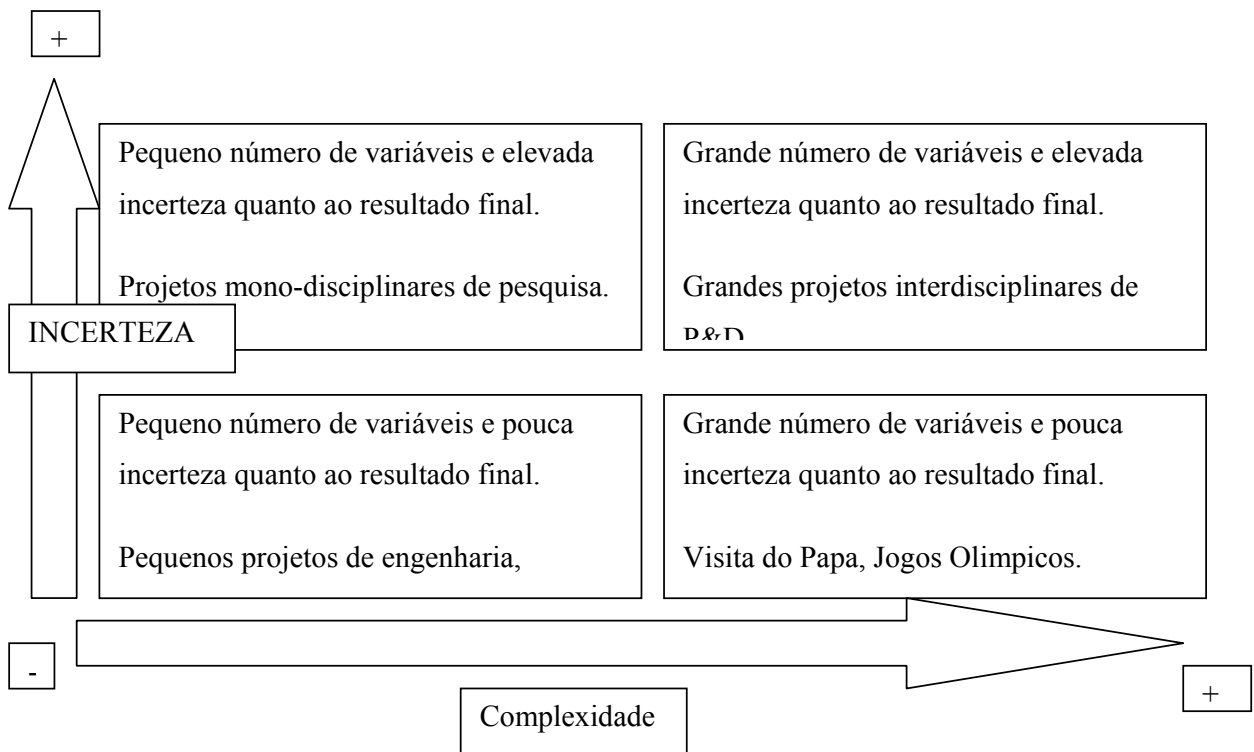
+

Pequeno número de variáveis e elevada incerteza quanto ao resultado final.

Projetos mono-disciplinares de pesquisa.

Grande número de variáveis e elevada incerteza quanto ao resultado final.

Grandes projetos interdisciplinares de P&D

INCERTEZA

Pequeno número de variáveis e pouca incerteza quanto ao resultado final.

Pequenos projetos de engenharia,

Grande número de variáveis e pouca incerteza quanto ao resultado final.

Visita do Papa, Jogos Olimpicos.

-

+

Complexidade